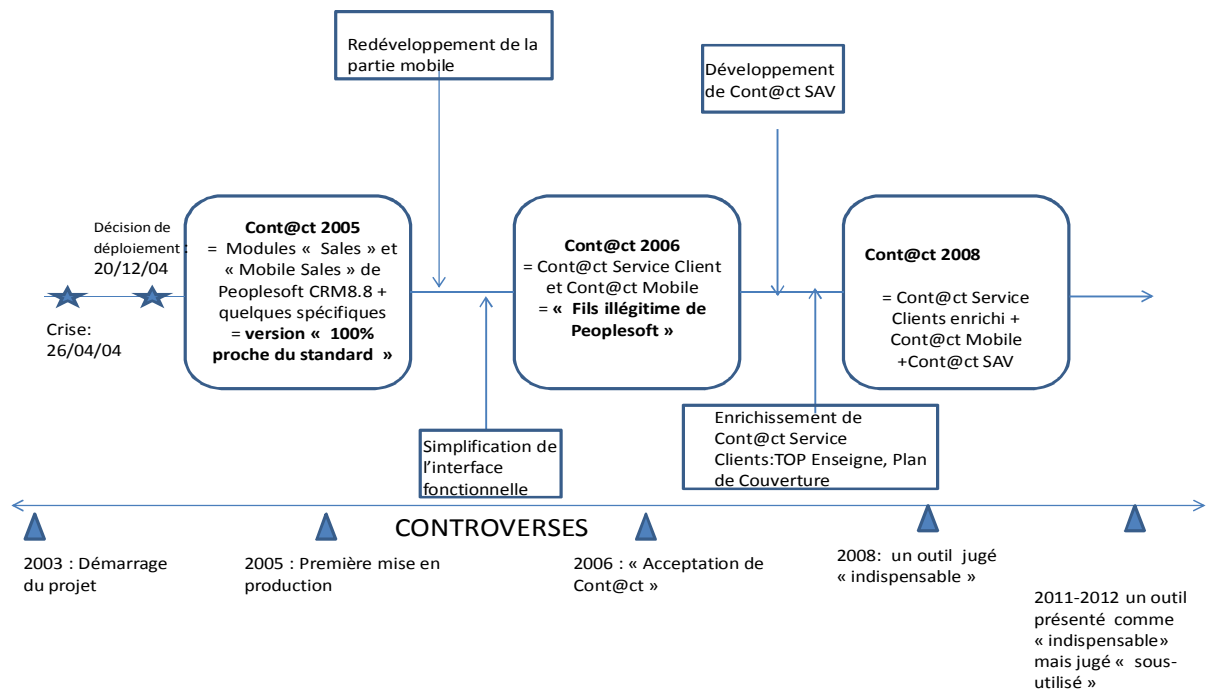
Redéveloppement de la partie mobile

Développement de Cont@ct SAV

Décision de déploiement : 20/12/04

Crise: 26/04/04

Cont@ct 2005
= Modules « Sales » et « Mobile Sales » de Peoplesoft CRM8.8 + quelques spécifiques = version « 100% proche du standard »

Cont@ct 2006
= Cont@ct Service Client et Cont@ct Mobile
= « Fils illégitime de Peoplesoft »

Cont@ct 2008
= Cont@ct Service Clients enrichi + Cont@ct Mobile +Cont@ct SAV

Simplification de l'interface fonctionnelle

Enrichissement de Cont@ct Service Clients:TOP Enseigne, Plan de Couverture

CONTROVERSES

2003 : Démarrage du projet

2005 : Première mise en production

2006 : « Acceptation de Cont@ct »

2008: un outil jugé « indispensable »

2011-2012 un outil présenté comme « indispensable» mais jugé « sous-utilisé »